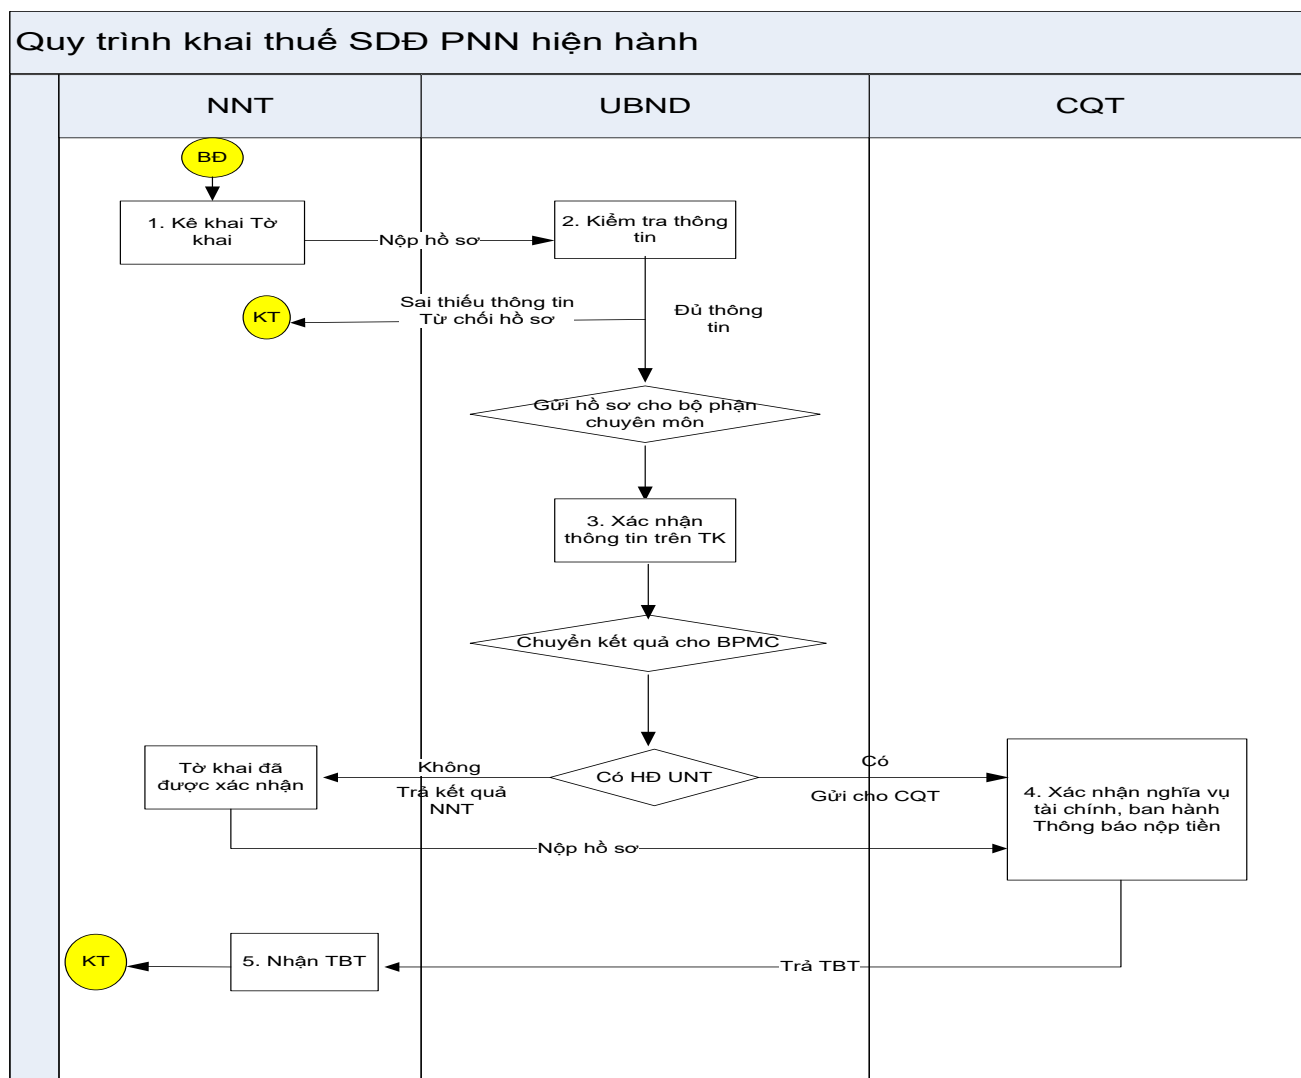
Quy trình khai thuế SDĐ PNN hiện hành

NNT

UBND

CQT

BĐ

1. Kê khai Tờ khai

Nộp hồ sơ

2. Kiểm tra thông tin

Sai thiếu thông tin
Từ chối hồ sơ

KT

Đủ thông tin

Gửi hồ sơ cho bộ phận chuyên môn

3. Xác nhận thông tin trên TK

Chuyển kết quả cho BPMC

Tờ khai đã được xác nhận

Không

Trả kết quả NNT

Có HĐ UNT

Có

Gửi cho CQT

4. Xác nhận nghĩa vụ tài chính, ban hành Thông báo nộp tiền

Nộp hồ sơ

KT

5. Nhận TBT

Trả TBT